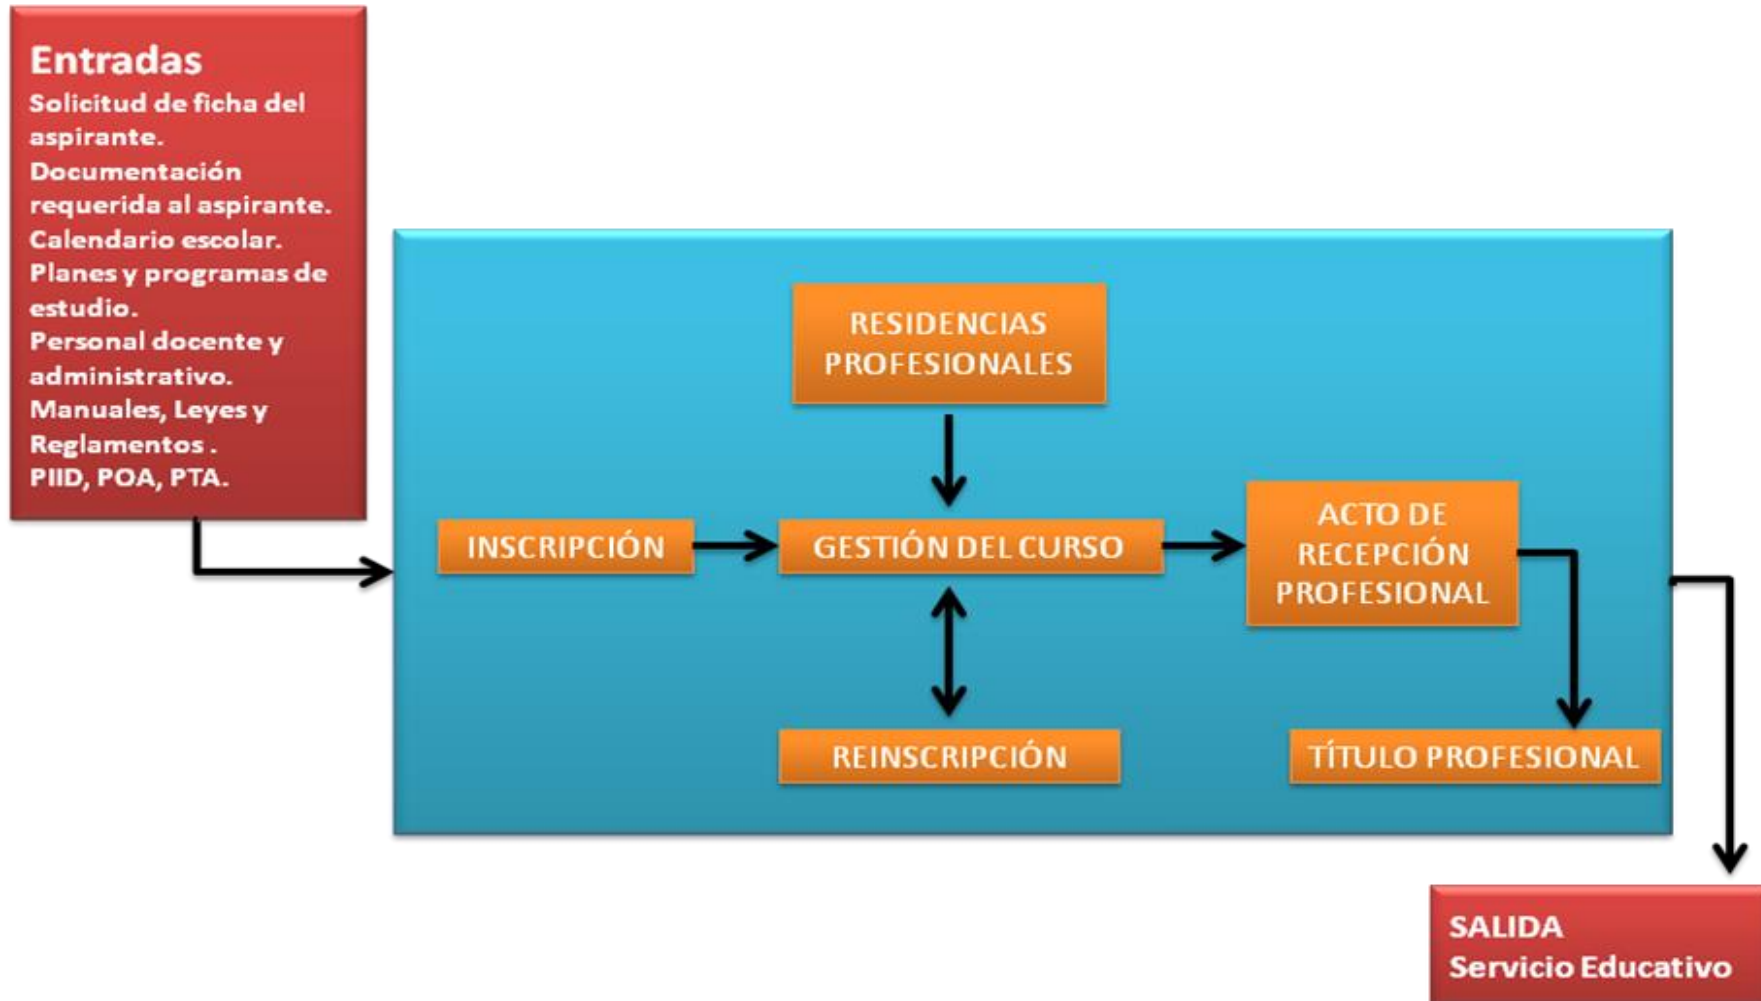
Entradas
Solicitud de ficha del aspirante.
Documentación requerida al aspirante.
Calendario escolar.
Planes y programas de estudio.
Personal docente y administrativo.
Manuales, Leyes y Reglamentos .
PIID, POA, PTA.

RESIDENCIAS PROFESIONALES

INSCRIPCIÓN

GESTIÓN DEL CURSO

ACTO DE RECEPCIÓN PROFESIONAL

REINSCRIPCIÓN

TÍTULO PROFESIONAL

SALIDA
Servicio Educativo